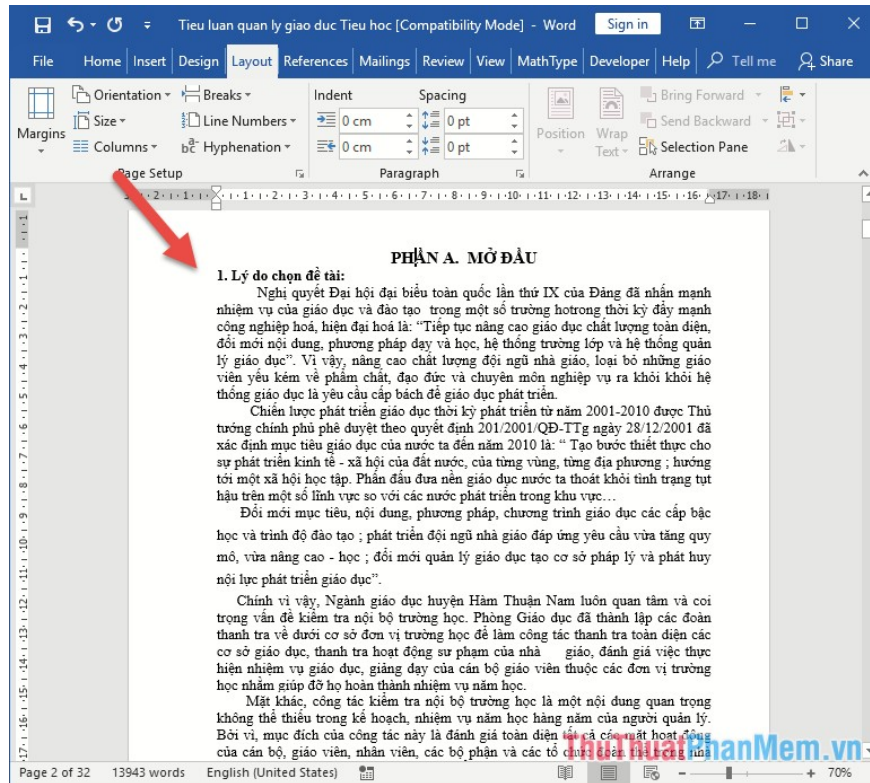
Tieu luan quan ly giao duc Tieu hoc [Compatibility Mode] - Word Sign in

File Home Insert Design Layout References Mailings Review View MathType Developer Help Tell me Share

Margins Orientation Size Columns Breaks Line Numbers Hyphenation Page Setup

Indent 0 cm 0 cm Spacing 0 pt 0 pt Paragraph

Position Wrap Text Bring Forward Send Backward Selection Pane Arrange

PHẦN A. MỞ ĐẦU

1. Lý do chọn đề tài:

Nghị quyết Đại hội đại biểu toàn quốc lần thứ IX của Đảng đã nhấn mạnh nhiệm vụ của giáo dục và đào tạo trong một số trường hotrong thời kỳ đẩy mạnh công nghiệp hoá, hiện đại hoá là: "Tiếp tục nâng cao giáo dục chất lượng toàn diện, đổi mới nội dung, phương pháp dạy và học, hệ thống trường lớp và hệ thống quản lý giáo dục". Vì vậy, nâng cao chất lượng đội ngũ nhà giáo, loại bỏ những giáo viên yếu kém về phẩm chất, đạo đức và chuyên môn nghiệp vụ ra khỏi khối hệ thống giáo dục là yêu cầu cấp bách để giáo dục phát triển.

Chiến lược phát triển giáo dục thời kỳ phát triển từ năm 2001-2010 được Thủ tướng chính phủ phê duyệt theo quyết định 201/2001/QĐ-TTg ngày 28/12/2001 đã xác định mục tiêu giáo dục của nước ta đến năm 2010 là: " Tạo bước thiết thực cho sự phát triển kinh tế - xã hội của đất nước, của từng vùng, từng địa phương ; hướng tới một xã hội học tập. Phấn đấu đưa nền giáo dục nước ta thoát khỏi tình trạng tụt hậu trên một số lĩnh vực so với các nước phát triển trong khu vực…

Đổi mới mục tiêu, nội dung, phương pháp, chương trình giáo dục các cấp bậc học và trình độ đào tạo ; phát triển đội ngũ nhà giáo đáp ứng yêu cầu vừa tăng quy mô, vừa nâng cao - học ; đổi mới quản lý giáo dục tạo cơ sở pháp lý và phát huy nội lực phát triển giáo dục".

Chính vì vậy, Ngành giáo dục huyện Hàm Thuận Nam luôn quan tâm và coi trọng vấn đề kiểm tra nội bộ trường học. Phòng Giáo dục đã thành lập các đoàn thanh tra về dưới cơ sở đơn vị trường học để làm công tác thanh tra toàn diện các cơ sở giáo dục, thanh tra hoạt động sư phạm của nhà giáo, đánh giá việc thực hiện nhiệm vụ giáo dục, giảng dạy của cán bộ giáo viên thuộc các đơn vị trường học nhằm giúp đỡ họ hoàn thành nhiệm vụ năm học.

Mặt khác, công tác kiểm tra nội bộ trường học là một nội dung quan trọng không thể thiếu trong kế hoạch, nhiệm vụ năm học hàng năm của người quản lý. Bởi vì, mục đích của công tác này là đánh giá toàn diện tất cả các mặt hoạt động của cán bộ, giáo viên, nhân viên, các bộ phận và các tổ chức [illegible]

ThuThuatPhanMem.vn

Page 2 of 32 13943 words English (United States) 70%